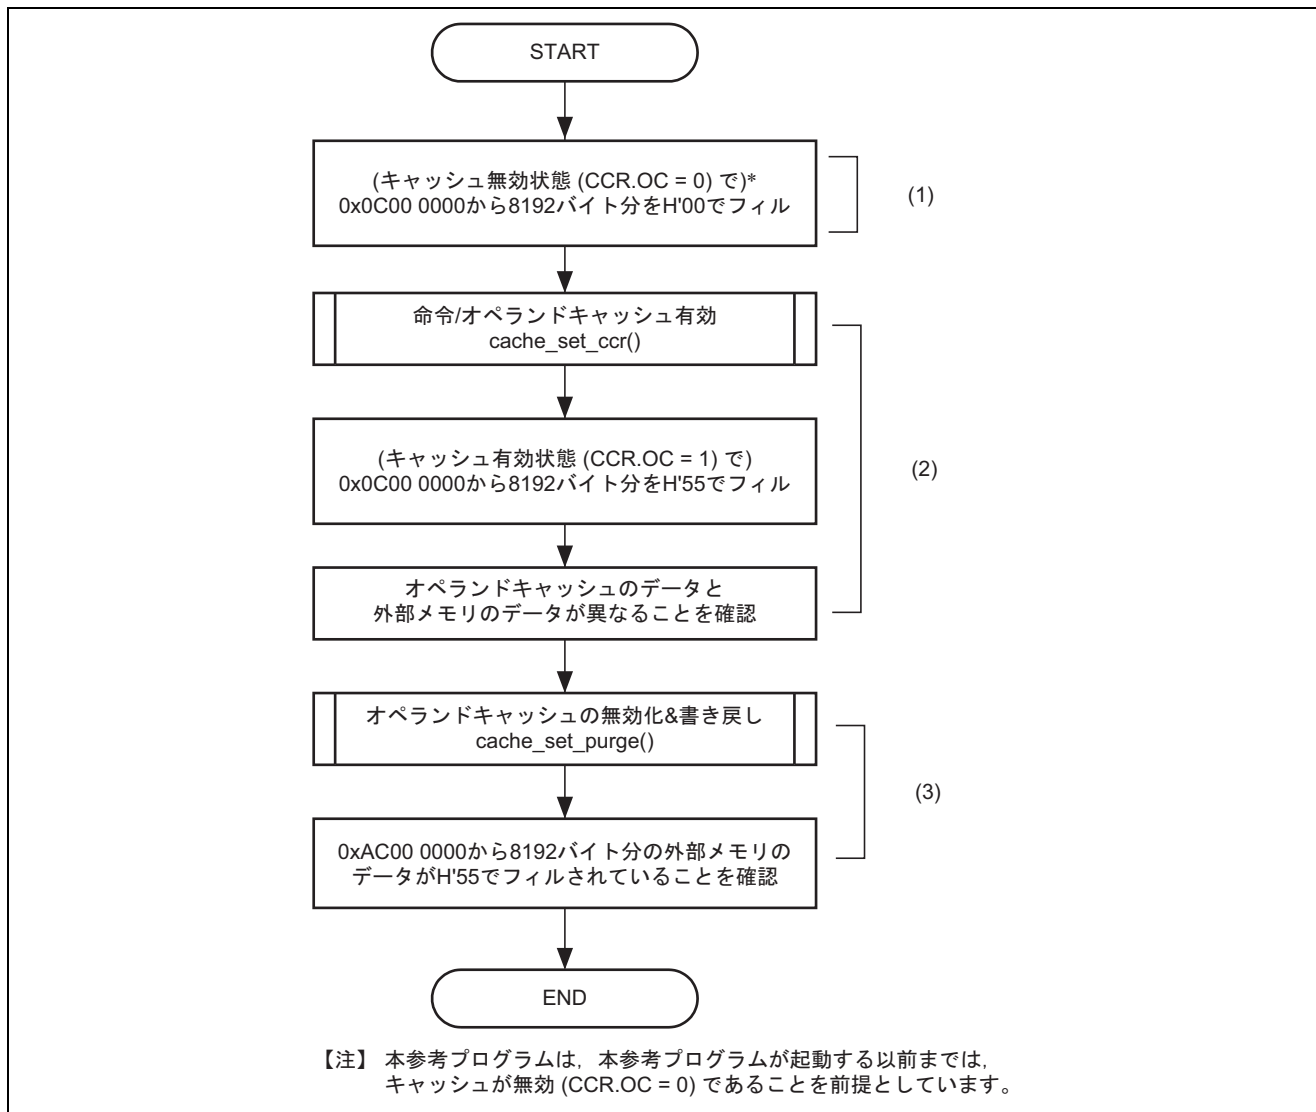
START

(キャッシュ無効状態 (CCR.OC = 0) で)*
0x0C00 0000から8192バイト分をH'00でフィル

(1)

命令/オペランドキャッシュ有効
cache_set_ccr()

(キャッシュ有効状態 (CCR.OC = 1) で)
0x0C00 0000から8192バイト分をH'55でフィル

(2)

オペランドキャッシュのデータと
外部メモリのデータが異なることを確認

オペランドキャッシュの無効化&書き戻し
cache_set_purge()

(3)

0xAC00 0000から8192バイト分の外部メモリの
データがH'55でフィルされていることを確認

END

【注】 本参考プログラムは，本参考プログラムが起動する以前までは，
キャッシュが無効 (CCR.OC = 0) であることを前提としています。